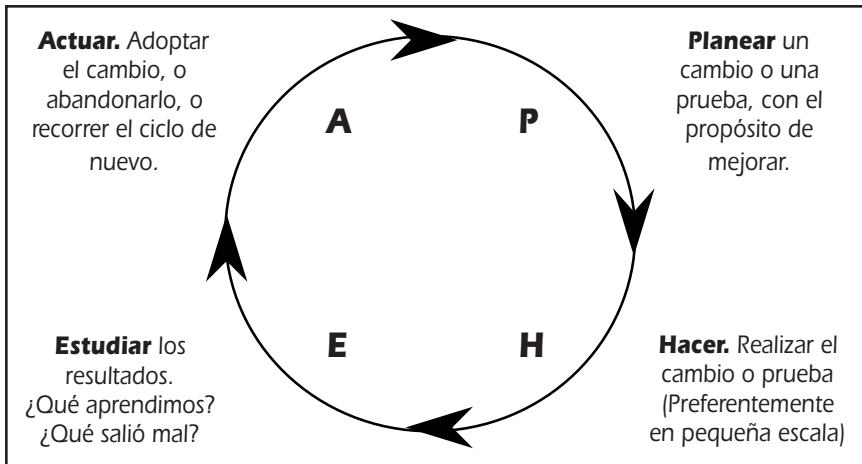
**Actuar.** Adoptar el cambio, o abandonarlo, o recorrer el ciclo de nuevo.

**Planear** un cambio o una prueba, con el propósito de mejorar.

A

P

E

H

**Estudiar** los resultados. ¿Qué aprendimos? ¿Qué salió mal?

**Hacer.** Realizar el cambio o prueba (Preferentemente en pequeña escala)